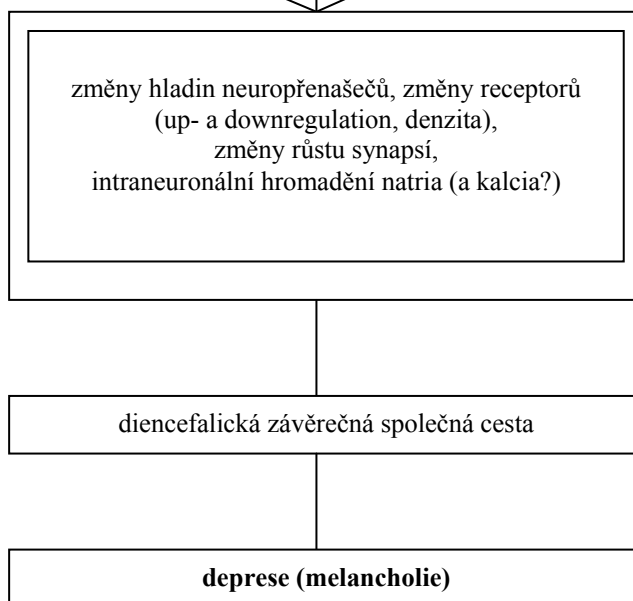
změny hladin neuropřenašečů, změny receptorů (up- a downregulation, denzita), změny růstu synapsí, intraneuronální hromadění natria (a kalcia?)

diencefalická závěrečná společná cesta

**deprese (melancholie)**